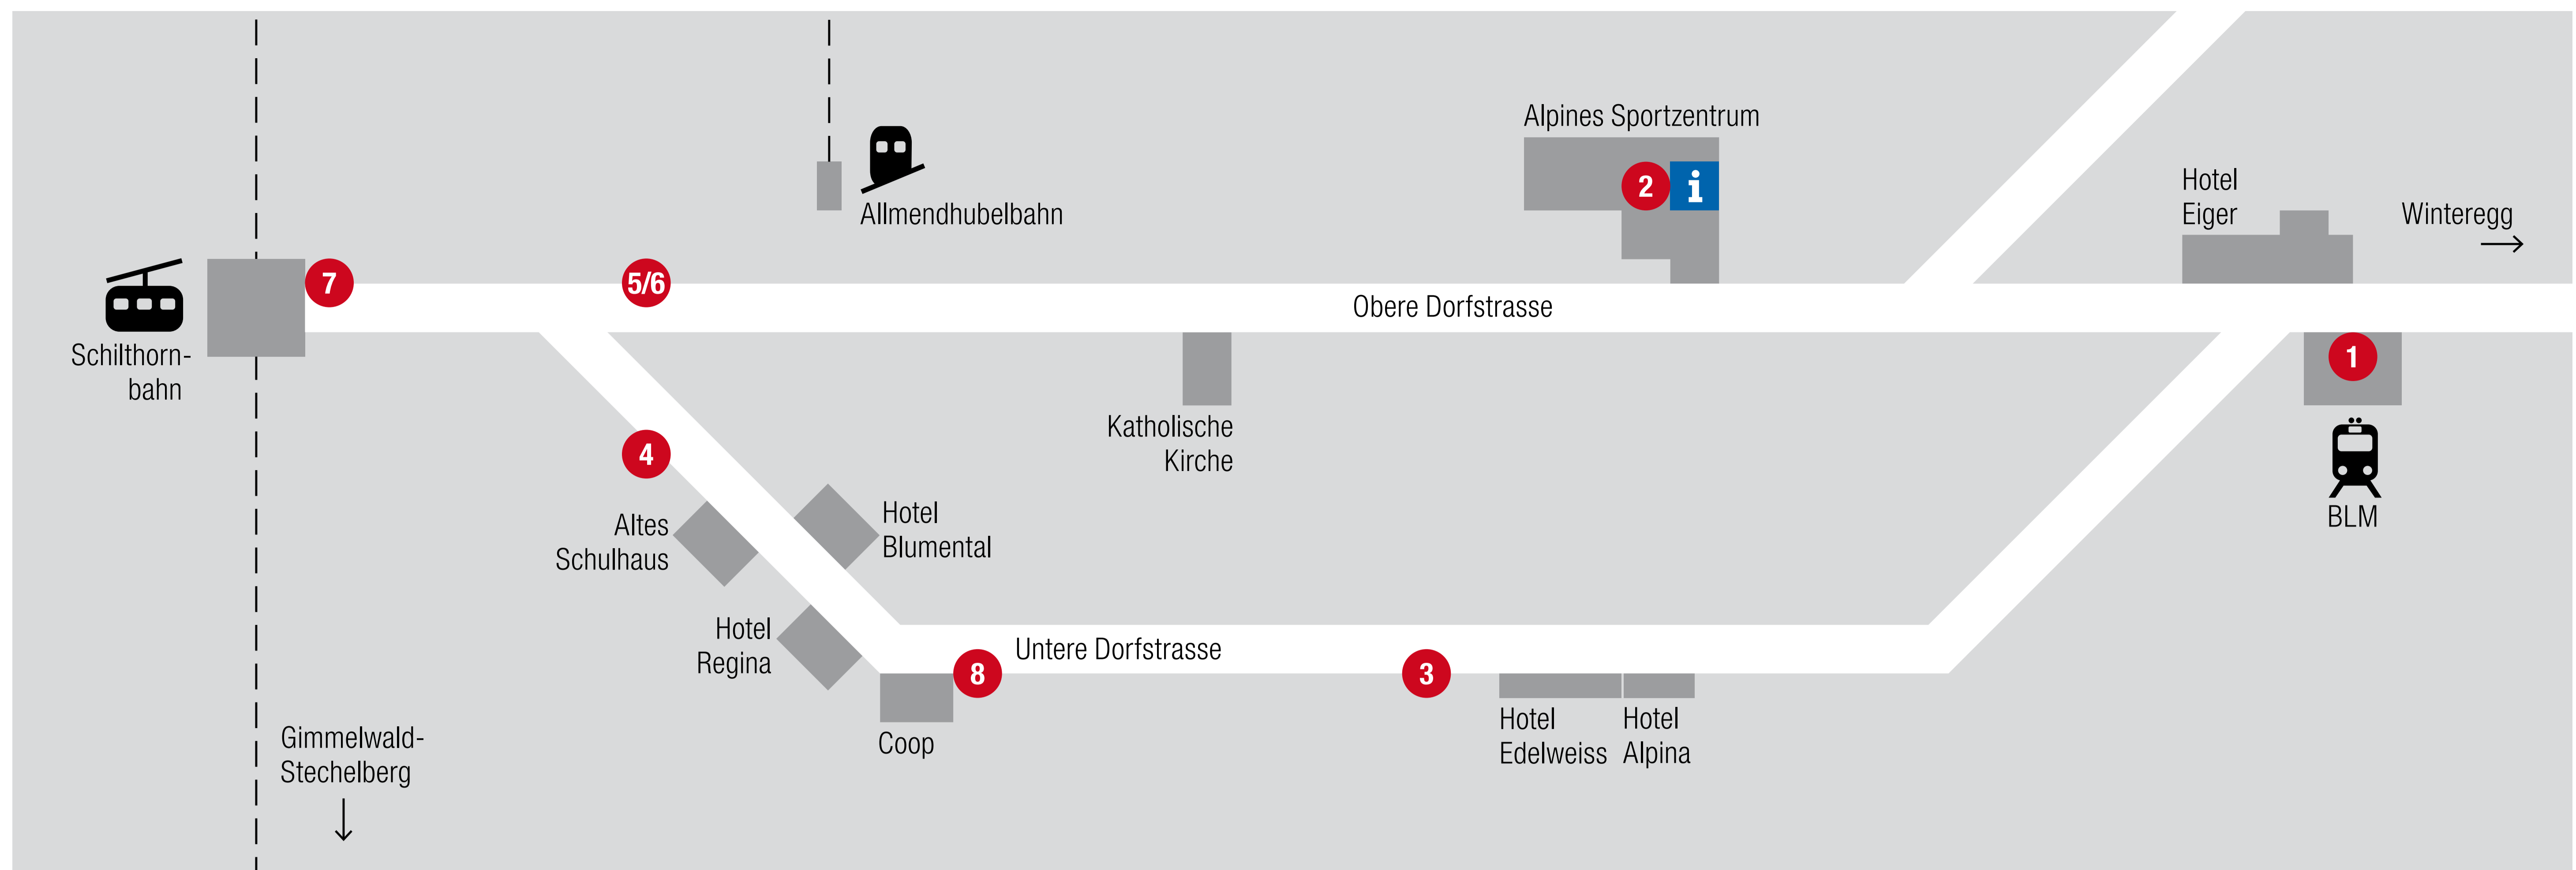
Alpines Sportzentrum
2
i
Hotel Eiger
Winteregg
→
Allmendhubelbahn
7
5/6
Obere Dorfstrasse
Schilthornbahn
1
Katholische Kirche
BLM
4
Altes Schulhaus
Hotel Blumental
Hotel Regina
8
Untere Dorfstrasse
3
Coop
Hotel Edelweiss
Hotel Alpina
Gimmelwald-Stechelberg
↓